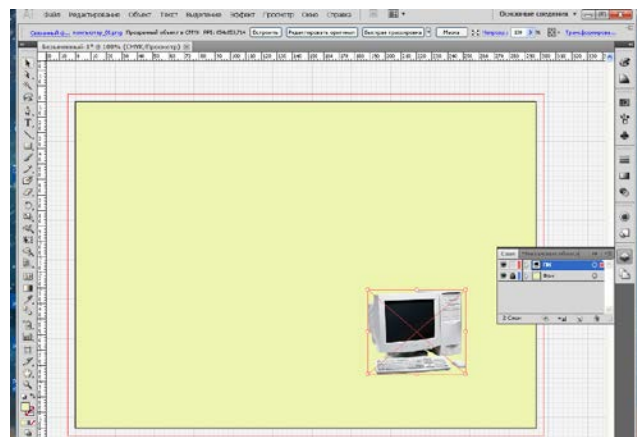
Файл Редактирование Объект Текст Выделение Эффект Просмотр Окно Справка

Основные сведения

Связанный ф... компьютер_01.png Прозрачный объект в CMYK PPI: 654x651,714 Встроить Редактировать оригинал Быстрая трассировка Маска Непрозр.: 100 % Трансформиров...

Безымянный-1* @ 100% (CMYK/Просмотр)

Слои

Фон

2 Слоя